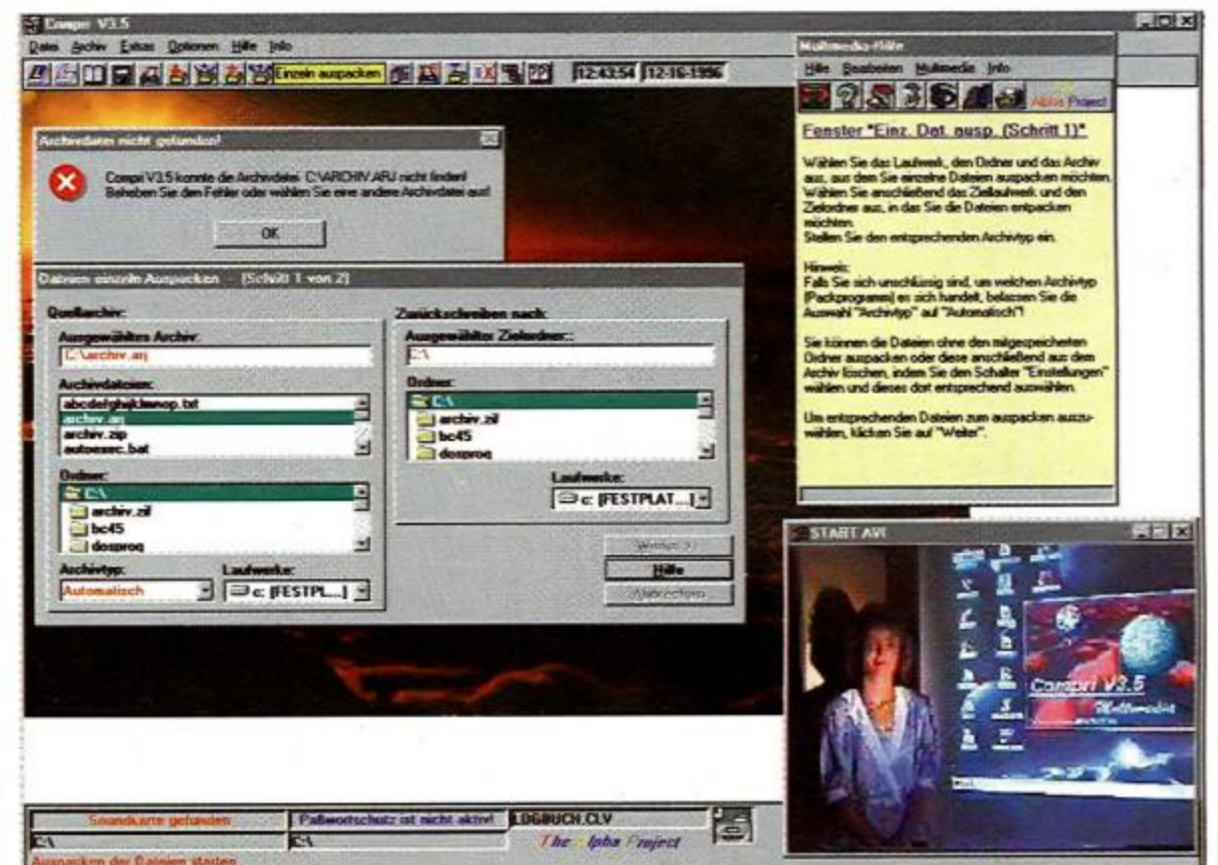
Compri V3.5

Datei Archiv Extras Optionen Hilfe Info

Einzeln auspacken 12:43:54 12-16-1996

Archivdatei nicht gefunden!

Compri V3.5 konnte die Archivdatei C:\ARCHIV.ARJ nicht finden! Beheben Sie den Fehler oder wählen Sie eine andere Archivdatei aus!

OK

Dateien einzeln Auspacken -- [Schritt 1 von 2]

Quellarchiv:

Ausgewähltes Archiv:

C:\archiv.arj

Archivdateien:

abcdefghijklmnop.txt
archiv.arj
archiv.zip
autoexec.bat

Ordner:

C:\
archiv.zil
bc45
dosprog

Archivtyp:

Automatisch

Laufwerke:

c: [FESTPL...]

Zurückschreiben nach:

Ausgewählter Zielordner:

C:\

Ordner:

C:\
archiv.zil
bc45
dosprog

Laufwerke:

c: [FESTPLAT...]

Weiter >

Hilfe

Abbrechen

Multimedia-Hilfe

Hilfe Bearbeiten Multimedia Info

Alpha Project

Fenster "Einz. Dat. ausp. (Schritt 1)"

Wählen Sie das Laufwerk, den Ordner und das Archiv aus, aus dem Sie einzelne Dateien auspacken möchten. Wählen Sie anschließend das Ziellaufwerk und den Zielordner aus, in das Sie die Dateien entpacken möchten.
Stellen Sie den entsprechenden Archivtyp ein.

Hinweis:
Falls Sie sich unschlüssig sind, um welchen Archivtyp (Packprogramm) es sich handelt, belassen Sie die Auswahl "Archivtyp" auf "Automatisch"!

Sie können die Dateien ohne den mitgespeicherten Ordner auspacken oder diese anschließend aus dem Archiv löschen, indem Sie den Schalter "Einstellungen" wählen und dieses dort entsprechend auswählen.

Um entsprechenden Dateien zum auspacken auszuwählen, klicken Sie auf "Weiter".

START AVI

Compri V3.5

Multimedia

Soundkarte gefunden

Paßwortschutz ist nicht aktiv!

LOGBUCH.CLV

C:\

C:\

The Alpha Project

Auspacken der Dateien starten